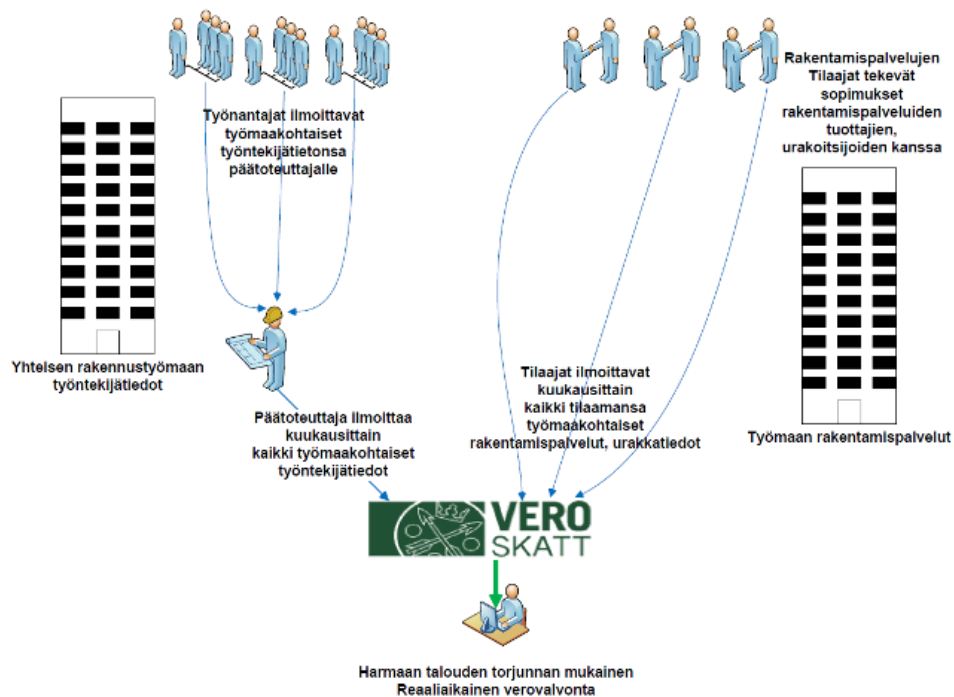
Työnantajat ilmoittavat työmaakohtaiset työntekijätietonsa päätoteuttajalle

Rakentamispalvelujen Tilaajat tekevät sopimukset rakentamispalveluiden tuottajien, urakoitsijoiden kanssa

Yhteisen rakennustyömaan työntekijätiedot

Päätoteuttaja ilmoittaa kuukausittain kaikki työmaakohtaiset työntekijätiedot

Tilaajat ilmoittavat kuukausittain kaikki tilaamansa työmaakohtaiset rakentamispalvelut, urakkatiedot

Työmaan rakentamispalvelut

VERO SKATT

Harmaan talouden torjunnan mukainen Reaaliaikainen verovalvonta